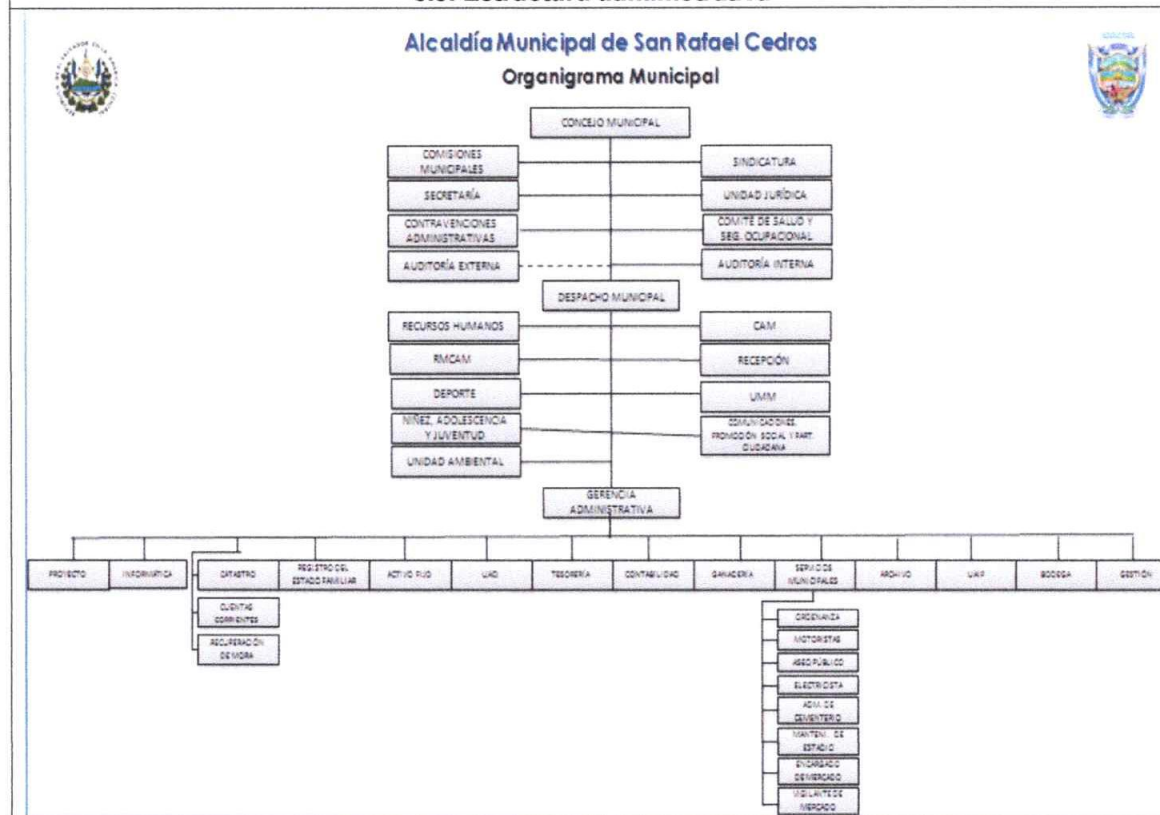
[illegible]

Alcaldía Municipal de San Rafael Cedros
Organigrama Municipal

CONCEJO MUNICIPAL

COMISIONES MUNICIPALES
SINDICATURA
SECRETARÍA
UNIDAD JURÍDICA
CONTRAVENCIONES ADMINISTRATIVAS
COMITÉ DE SALUD Y SEG. OCUPACIONAL
AUDITORÍA EXTERNA
AUDITORÍA INTERNA

DESPACHO MUNICIPAL

RECURSOS HUMANOS
CAM
RMCAM
RECEPCIÓN
DEPORTE
UMM
NIÑEZ, ADOLESCENCIA Y JUVENTUD
COMUNICACIONES, PROMOCIÓN SOCIAL Y PART. CIUDADANA
UNIDAD AMBIENTAL

GERENCIA ADMINISTRATIVA

PROYECTO
INFORMÁTICA
CATASTRO
REGISTRO DEL ESTADO FAMILIAR
ACTIVO FIJO
UAC
TESORERÍA
CONTABILIDAD
GANADERÍA
SERVICIOS MUNICIPALES
ARCHIVO
UAIP
BODEGA
GESTIÓN

CUENTAS CORRIENTES
RECUPERACIÓN DE MORA

ORDENANZA
MOTORISTAS
ASEO PÚBLICO
ELECTRICISTA
ADM. DE CEMENTERIO
MANTENI. DE ESTADIO
ENCARGADO DE MERCADO
VIGILANTE DE MERCADO